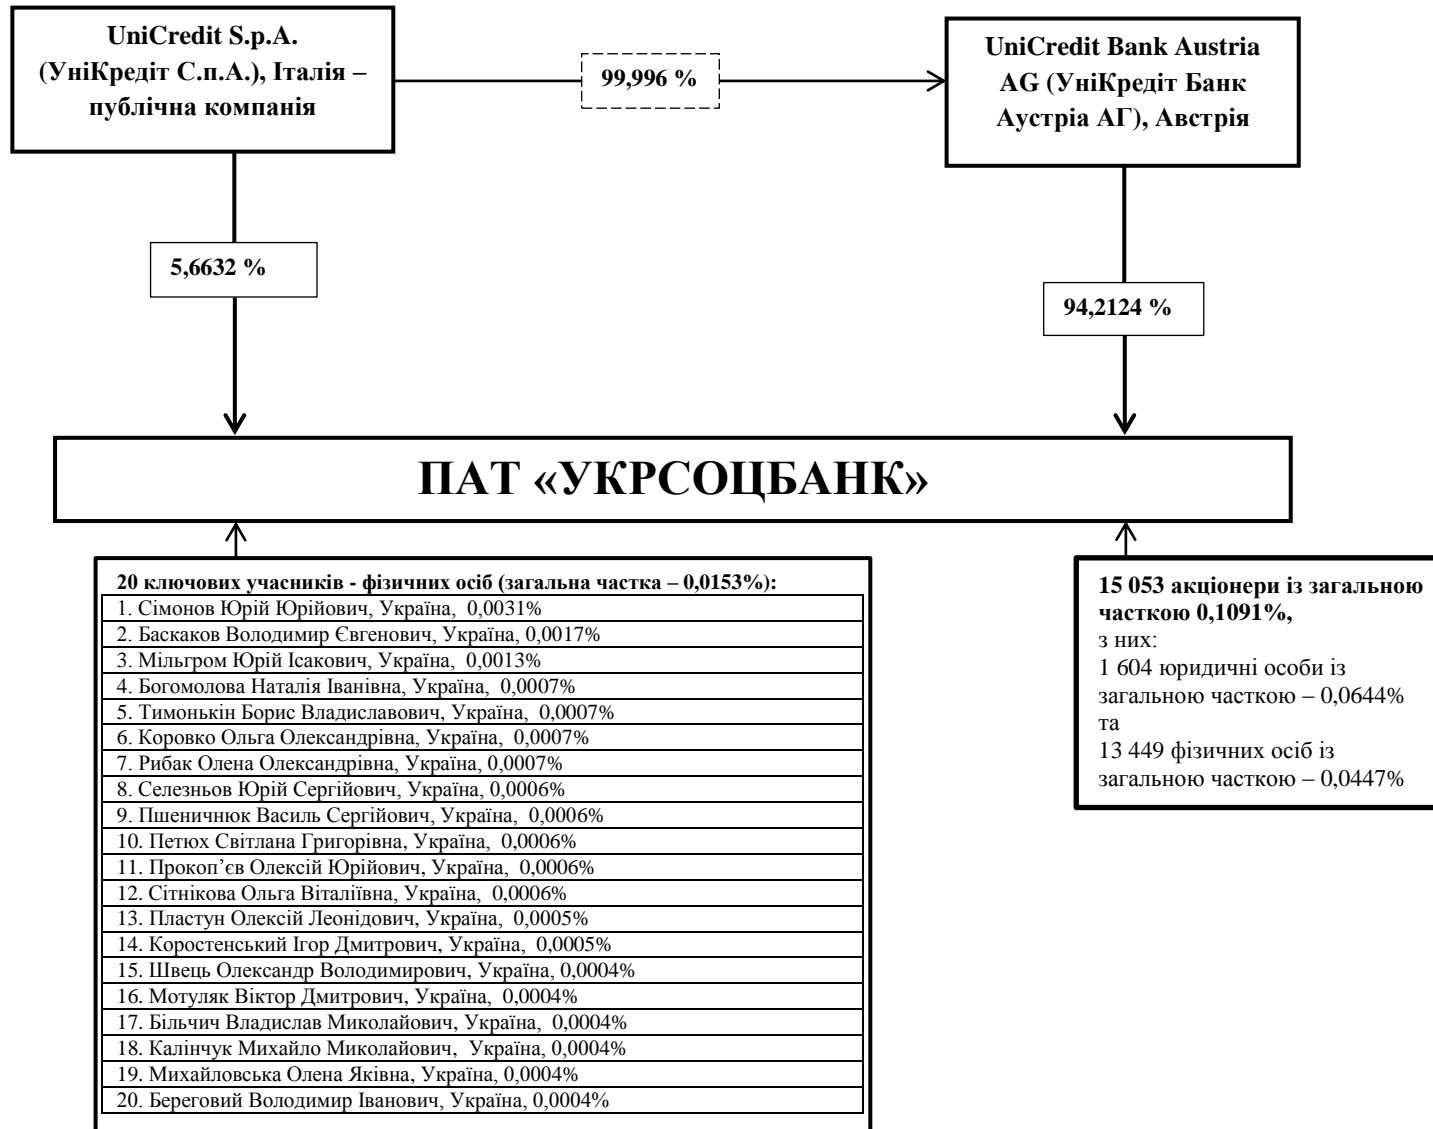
UniCredit S.p.A. (УніКредіт С.п.А.), Італія – публічна компанія

99,996 %

UniCredit Bank Austria AG (УніКредіт Банк Аустрія АГ), Австрія

5,6632 %

94,2124 %

ПАТ «УКРСОЦБАНК»

20 ключових учасників - фізичних осіб (загальна частка – 0,0153%):

| |
|---|
| 1. Сімонов Юрій Юрійович, Україна, 0,0031% |
| 2. Баскаков Володимир Євгенович, Україна, 0,0017% |
| 3. Мільгром Юрій Ісакович, Україна, 0,0013% |
| 4. Богомолова Наталія Іванівна, Україна, 0,0007% |
| 5. Тимонькін Борис Владиславович, Україна, 0,0007% |
| 6. Коровко Ольга Олександрівна, Україна, 0,0007% |
| 7. Рибак Олена Олександрівна, Україна, 0,0007% |
| 8. Селезньов Юрій Сергійович, Україна, 0,0006% |
| 9. Пшеничнюк Василь Сергійович, Україна, 0,0006% |
| 10. Петюх Світлана Григорівна, Україна, 0,0006% |
| 11. Прокоп'єв Олексій Юрійович, Україна, 0,0006% |
| 12. Сітнікова Ольга Віталіївна, Україна, 0,0006% |
| 13. Пластун Олексій Леонідович, Україна, 0,0005% |
| 14. Коростенський Ігор Дмитрович, Україна, 0,0005% |
| 15. Швець Олександр Володимирович, Україна, 0,0004% |
| 16. Мотуляк Віктор Дмитрович, Україна, 0,0004% |
| 17. Більчич Владислав Миколайович, Україна, 0,0004% |
| 18. Калінчук Михайло Миколайович, Україна, 0,0004% |
| 19. Михайловська Олена Яківна, Україна, 0,0004% |
| 20. Береговий Володимир Іванович, Україна, 0,0004% |

15 053 акціонери із загальною часткою 0,1091%,
з них:
1 604 юридичні особи із загальною часткою – 0,0644%
та
13 449 фізичних осіб із загальною часткою – 0,0447%